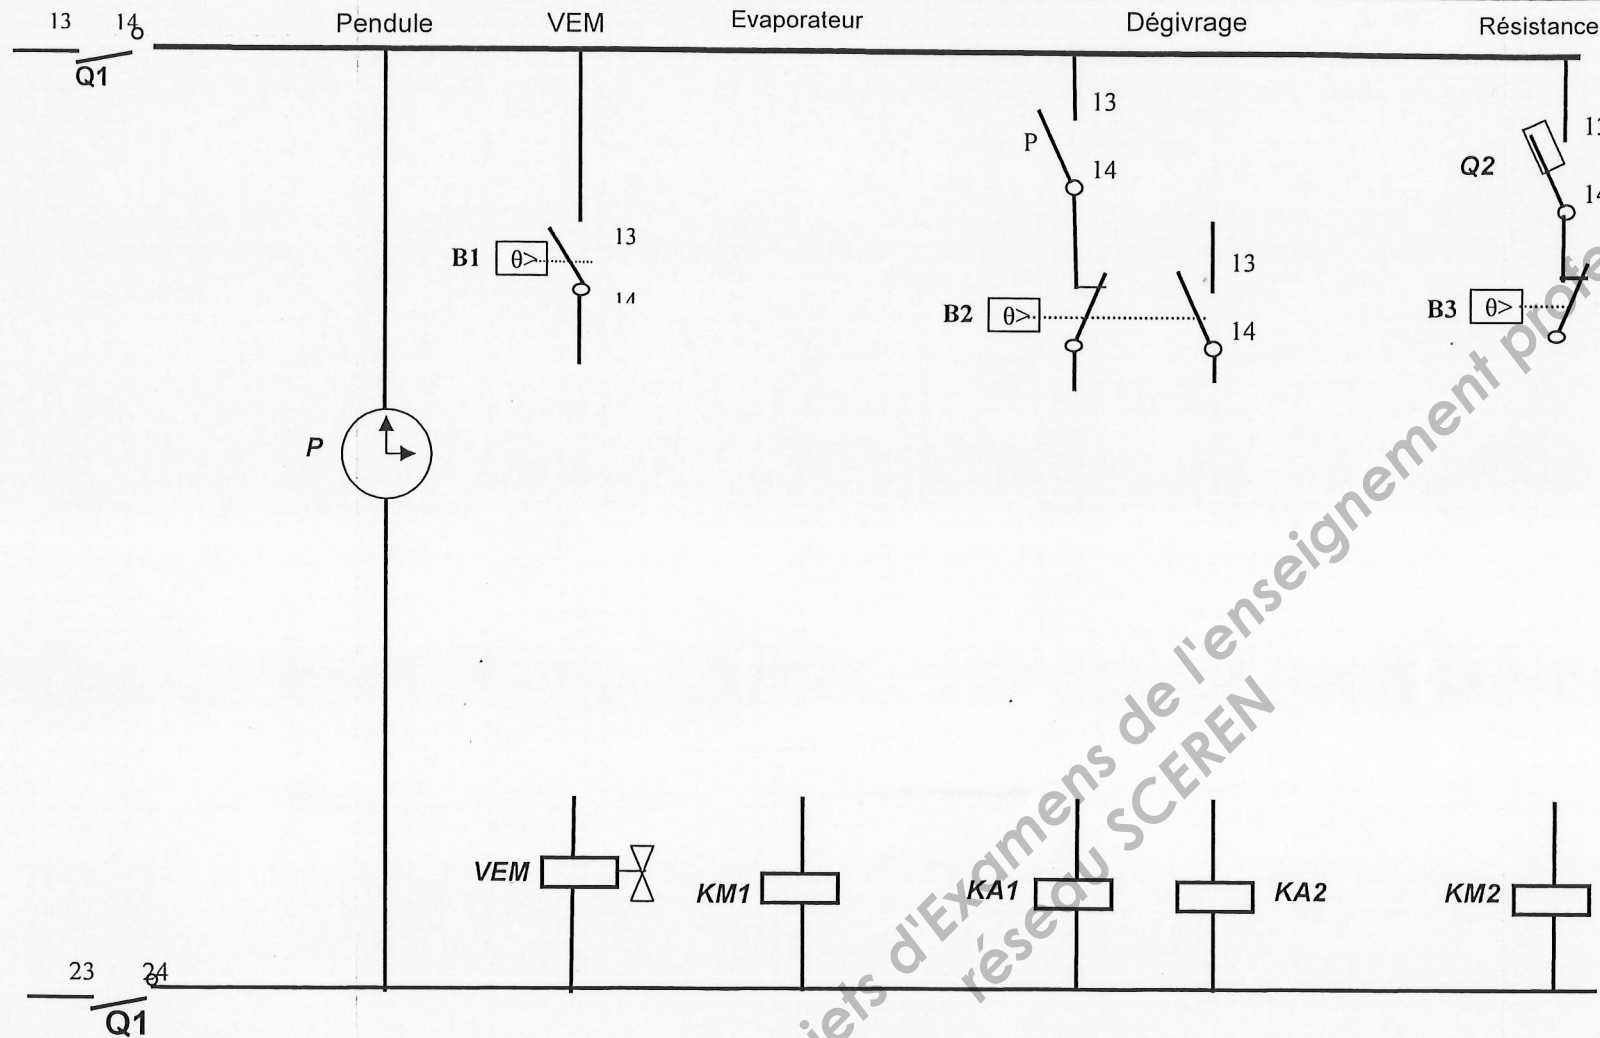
13 14
Q1
Pendule
VEM
Evaporateur
Dégivrage
Résistance

13
P
14
13
Q2
14
B1 $\theta>$
13
14
13
B2 $\theta>$
14
B3 $\theta>$

P

VEM
KM1
KA1
KA2
KM2

23 24
Q1

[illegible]jets d'Examens de l'enseignement profe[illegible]
réseau SCEREN